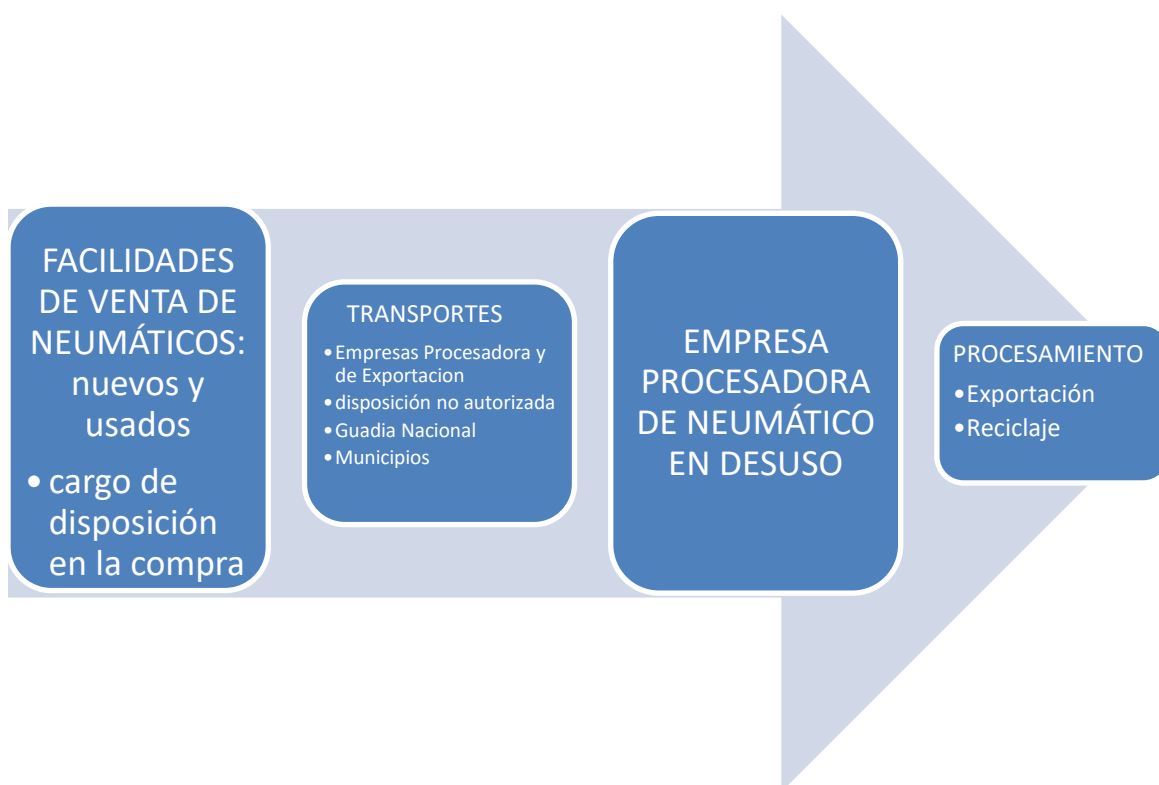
FACILIDADES DE VENTA DE NEUMÁTICOS: nuevos y usados

• cargo de disposición en la compra

TRANSPORTES

• Empresas Procesadora y de Exportacion
• disposición no autorizada
• Guadia Nacional
• Municipios

EMPRESA PROCESADORA DE NEUMÁTICO EN DESUSO

PROCESAMIENTO

• Exportación
• Reciclaje